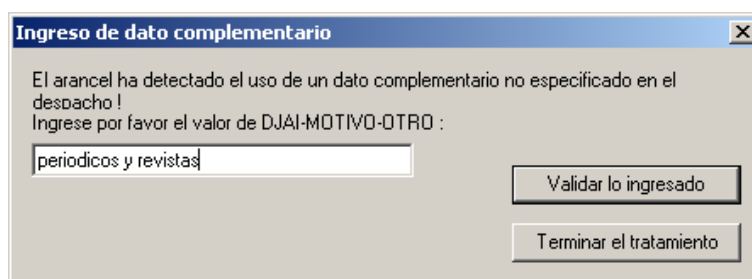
Ingreso de dato complementario

El arancel ha detectado el uso de un dato complementario no especificado en el despacho !
Ingrese por favor el valor de DJAI-MOTIVO-OTRO :

periodicos y revistas

Validar lo ingresado

Terminar el tratamiento